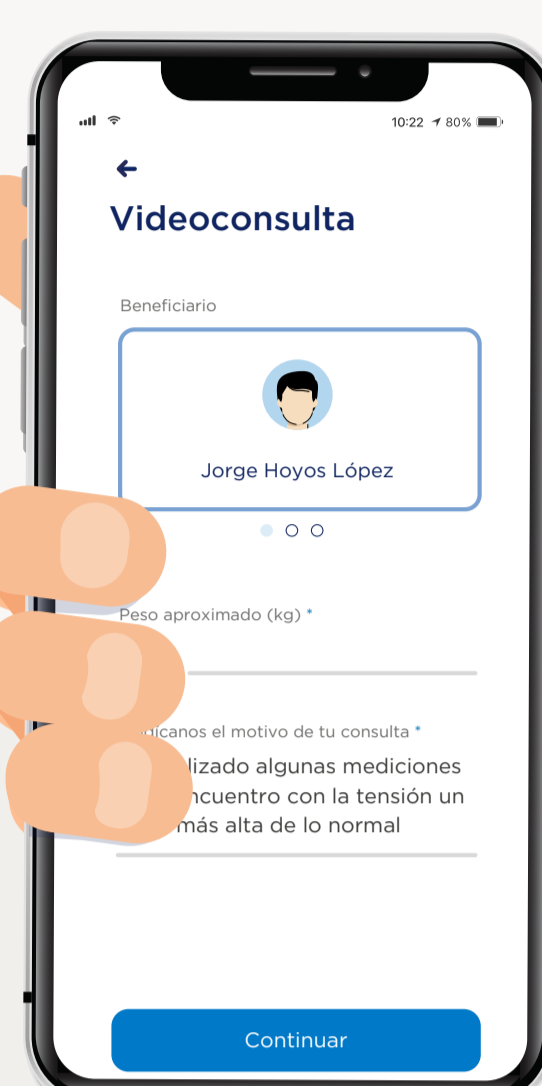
10:22 80%

Videoconsulta

Beneficiario

Jorge Hoyos López

Peso aproximado (kg) *

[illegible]dícanos el motivo de tu consulta *

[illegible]lizado algunas mediciones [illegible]ncuentro con la tensión un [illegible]más alta de lo normal

Continuar